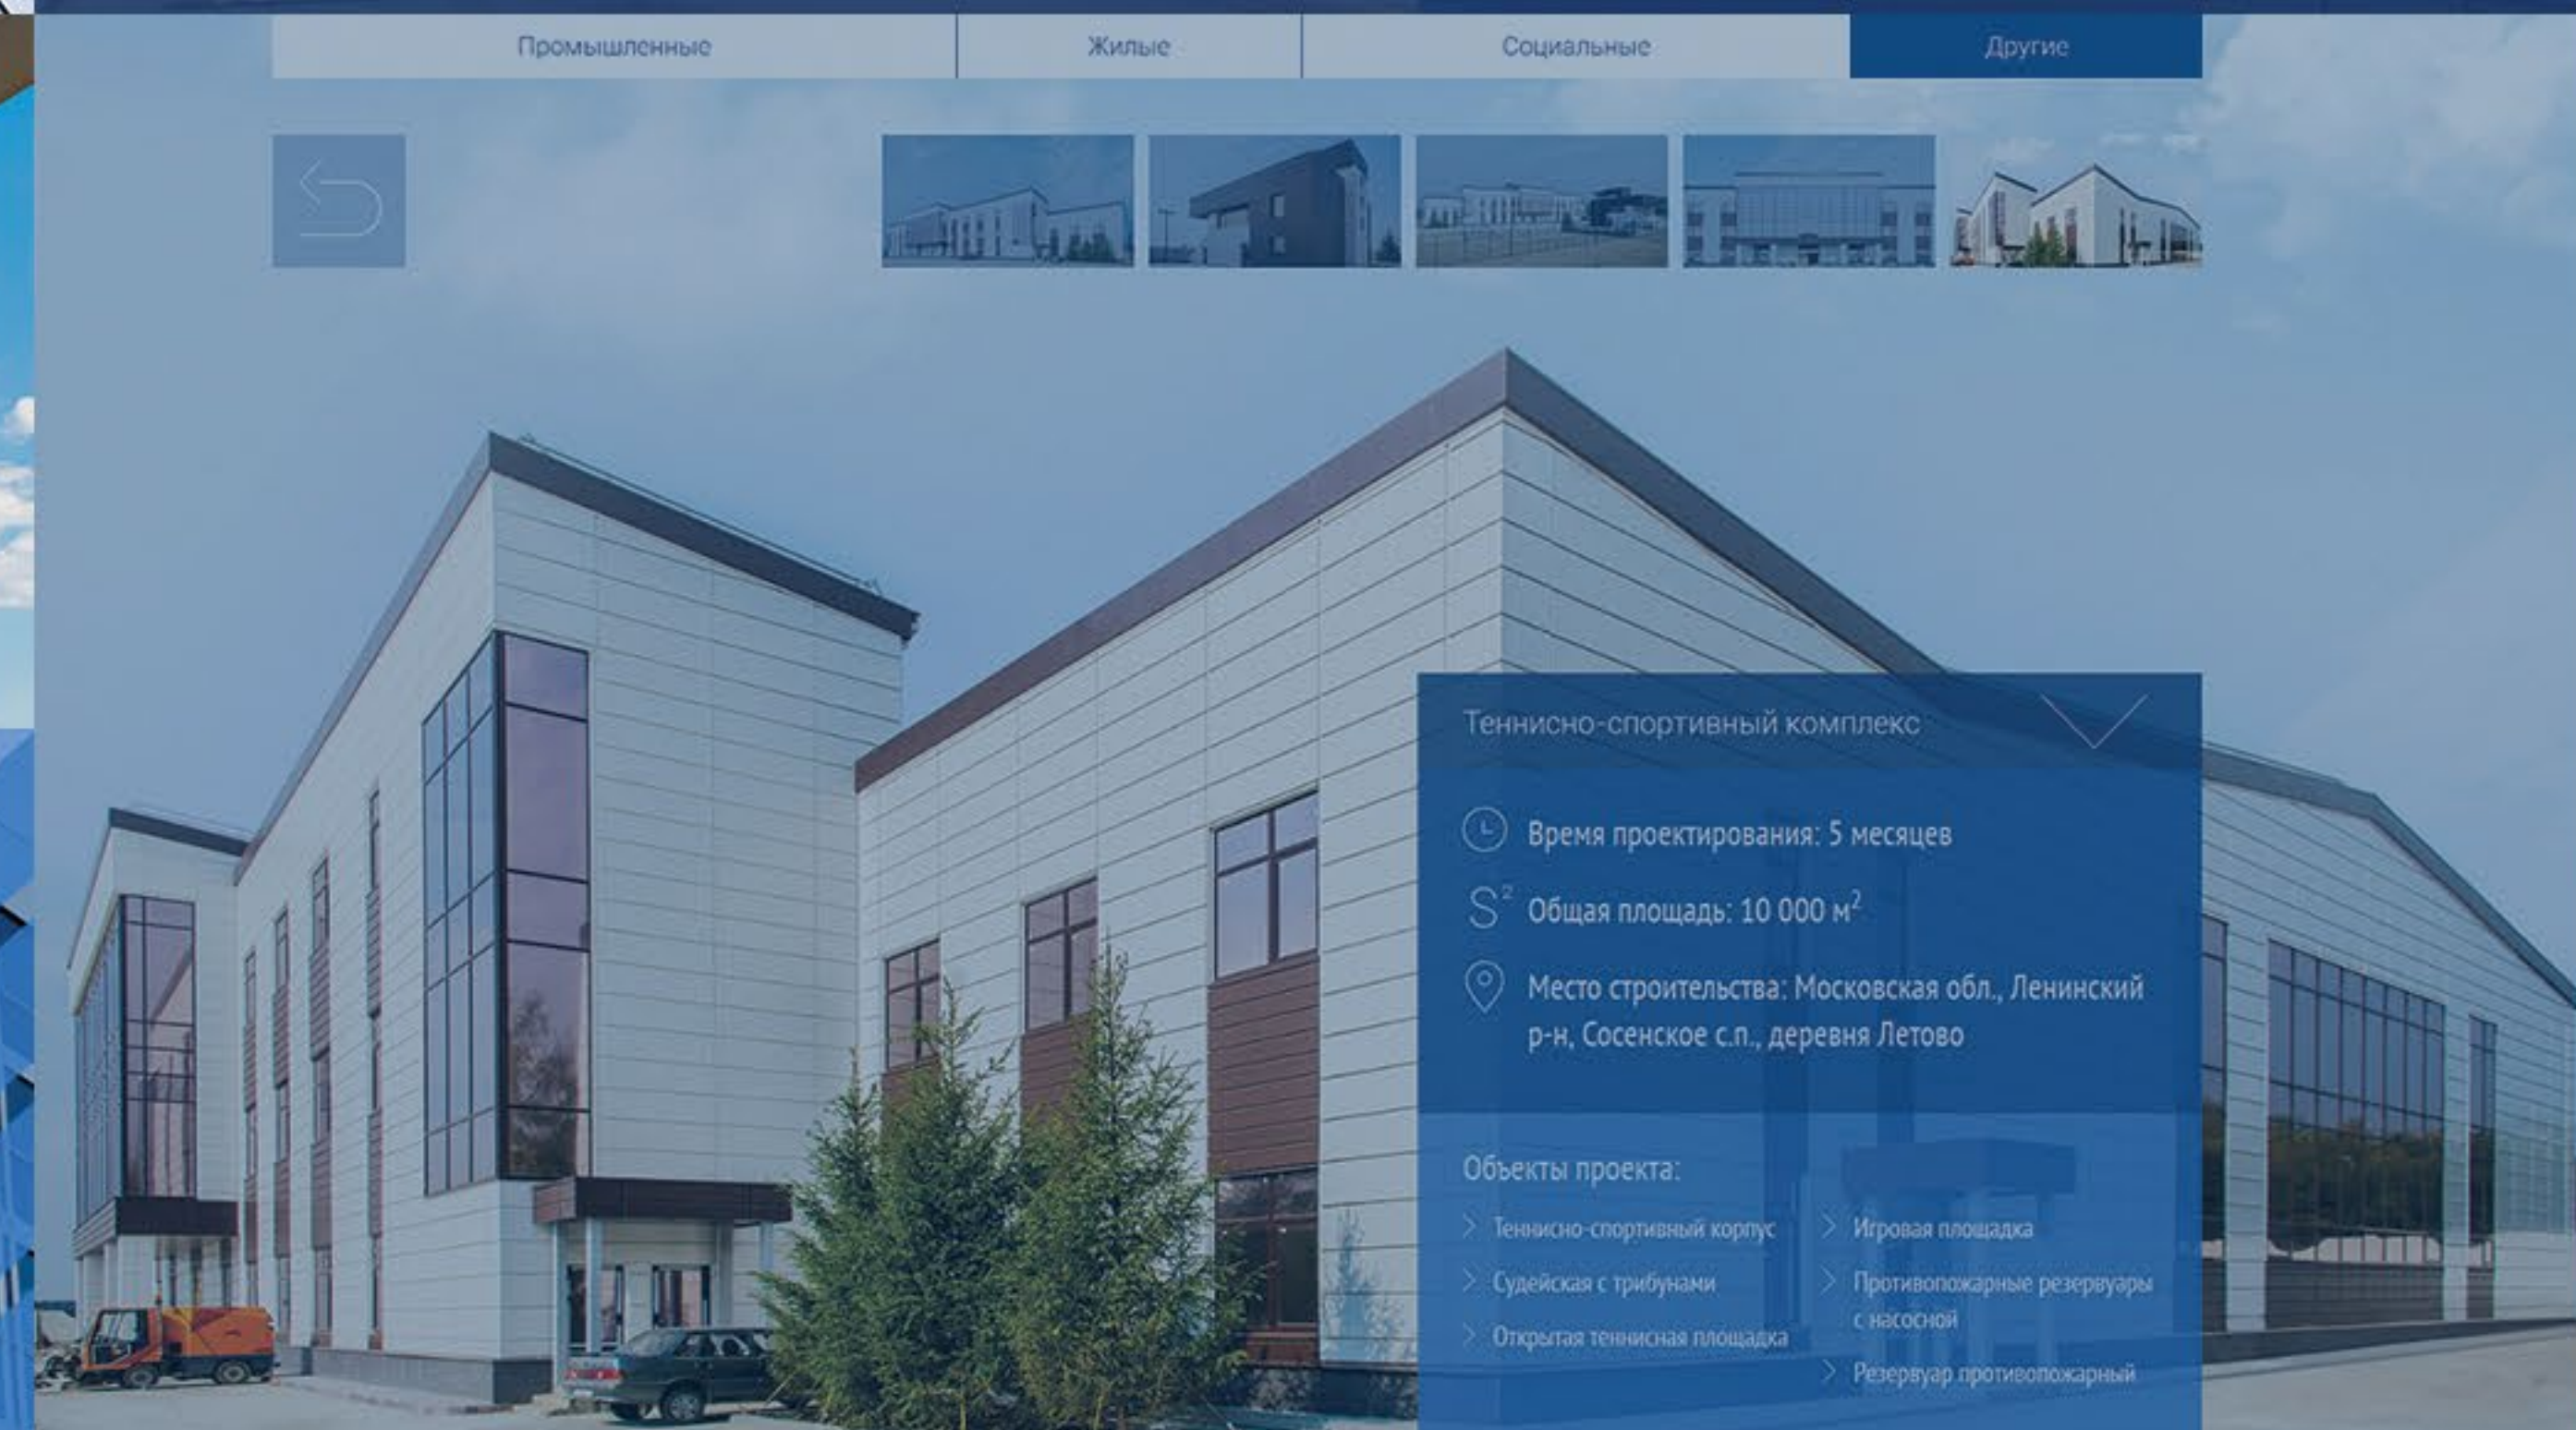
Промышленные | Жилые | Социальные | Другие

Теннисно-спортивный комплекс

Время проектирования: 5 месяцев

$S^2$ Общая площадь: 10 000 м$^2$

Место строительства: Московская обл., Ленинский р-н, Сосенское с.п., деревня Летово

Объекты проекта:

Теннисно-спортивный корпус

Судейская с трибунами

Открытая теннисная площадка

Игровая площадка

Противопожарные резервуары с насосной

Резервуар противопожарный